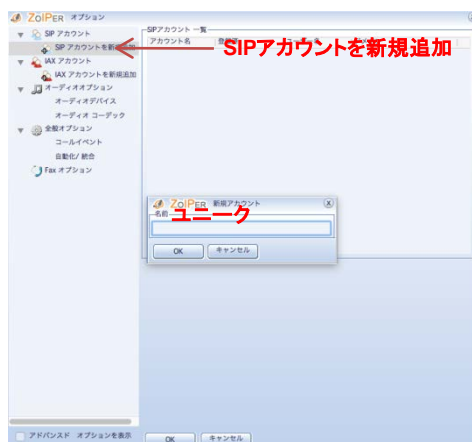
ZoIPER オプション

SIP アカウント
SIP アカウントを新規追加
IAX アカウント
IAX アカウントを新規追加
オーディオオプション
オーディオデバイス
オーディオ コーデック
全般オプション
コールイベント
自動化/ 統合
Fax オプション

SIPアカウント 一覧
アカウント名

SIPアカウントを新規追加

ZoIPER 新規アカウント
名前
ユニーク
OK
キャンセル

アドバンスド オプションを表示
OK
キャンセル